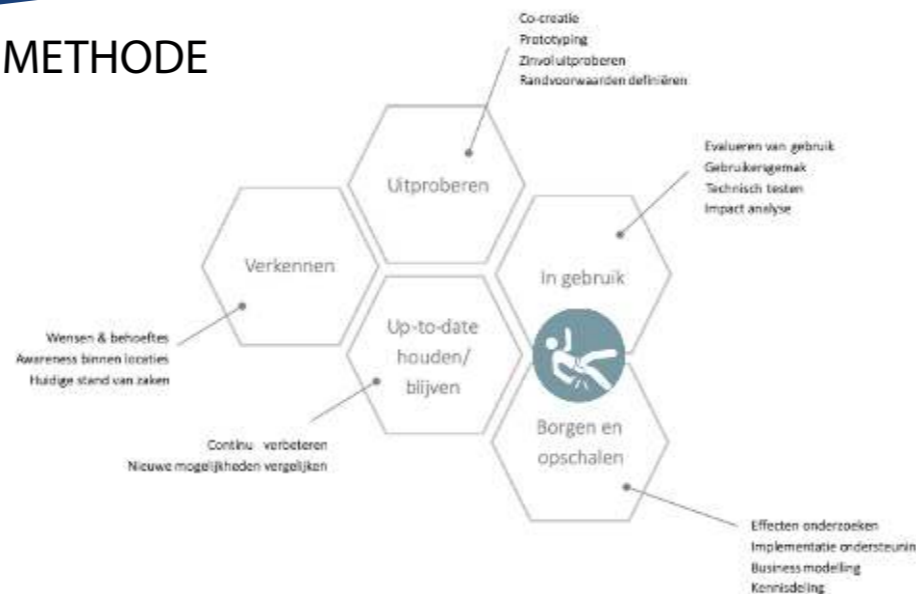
METHODE

Co-creatie
Prototyping
Zinvol uitproberen
Randvoorwaarden definiëren

Uitproberen

Evalueren van gebruik
Gebruikersgemak
Technisch testen
Impact analyse

Verkennen

In gebruik

Up-to-date houden/ blijven

Wensen & behoeftes
Awareness binnen locaties
Huidige stand van zaken

Borgen en opschalen

Continu verbeteren
Nieuwe mogelijkheden vergelijken

Effecten onderzoeken
Implementatie ondersteunin
Business modelling
Kennisdeling